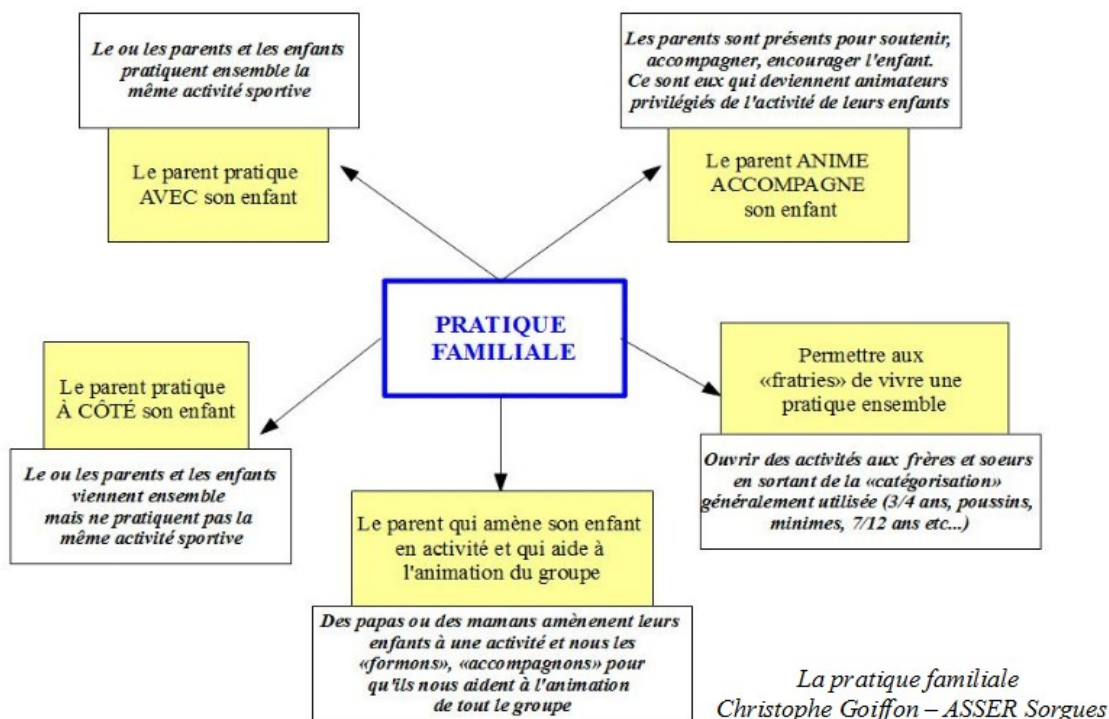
Le ou les parents et les enfants pratiquent ensemble la même activité sportive

Le parent pratique AVEC son enfant

Les parents sont présents pour soutenir, accompagner, encourager l'enfant. Ce sont eux qui deviennent animateurs privilégiés de l'activité de leurs enfants

Le parent ANIME ACCOMPAGNE son enfant

PRATIQUE FAMILIALE

Le parent pratique À CÔTÉ son enfant

Le ou les parents et les enfants viennent ensemble mais ne pratiquent pas la même activité sportive

Permettre aux «fratries» de vivre une pratique ensemble

Ouvrir des activités aux frères et soeurs en sortant de la «catégorisation» généralement utilisée (3/4 ans, poussins, minimes, 7/12 ans etc...)

Le parent qui amène son enfant en activité et qui aide à l'animation du groupe

Des papas ou des mamans amènenent leurs enfants à une activité et nous les «formons», «accompagnons» pour qu'ils nous aident à l'animation de tout le groupe

La pratique familiale
Christophe Goiffon – ASSER Sorgues